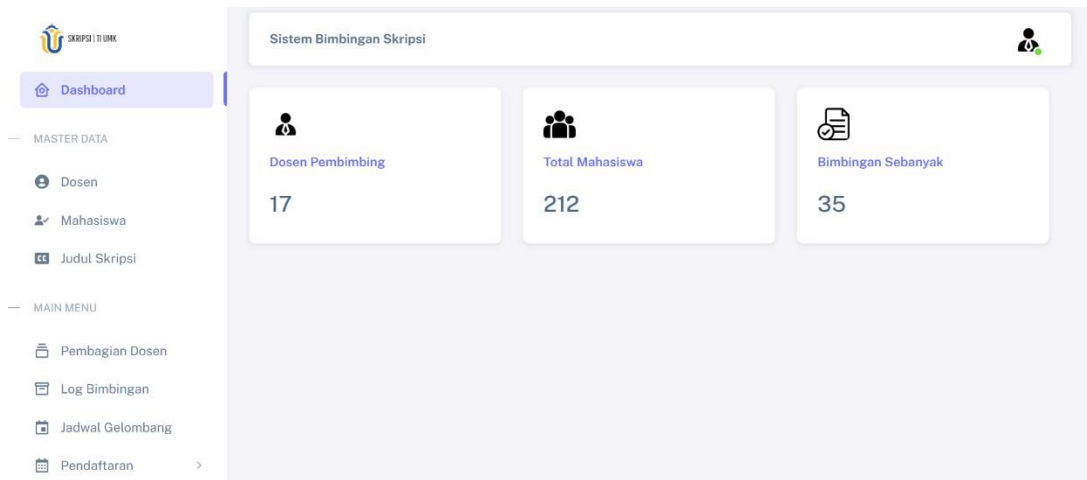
SKRIPSI | TI UMK

Dashboard

MASTER DATA

Dosen

Mahasiswa

Judul Skripsi

MAIN MENU

Pembagian Dosen

Log Bimbingan

Jadwal Gelombang

Pendaftaran

Sistem Bimbingan Skripsi

Dosen Pembimbing

17

Total Mahasiswa

212

Bimbingan Sebanyak

35